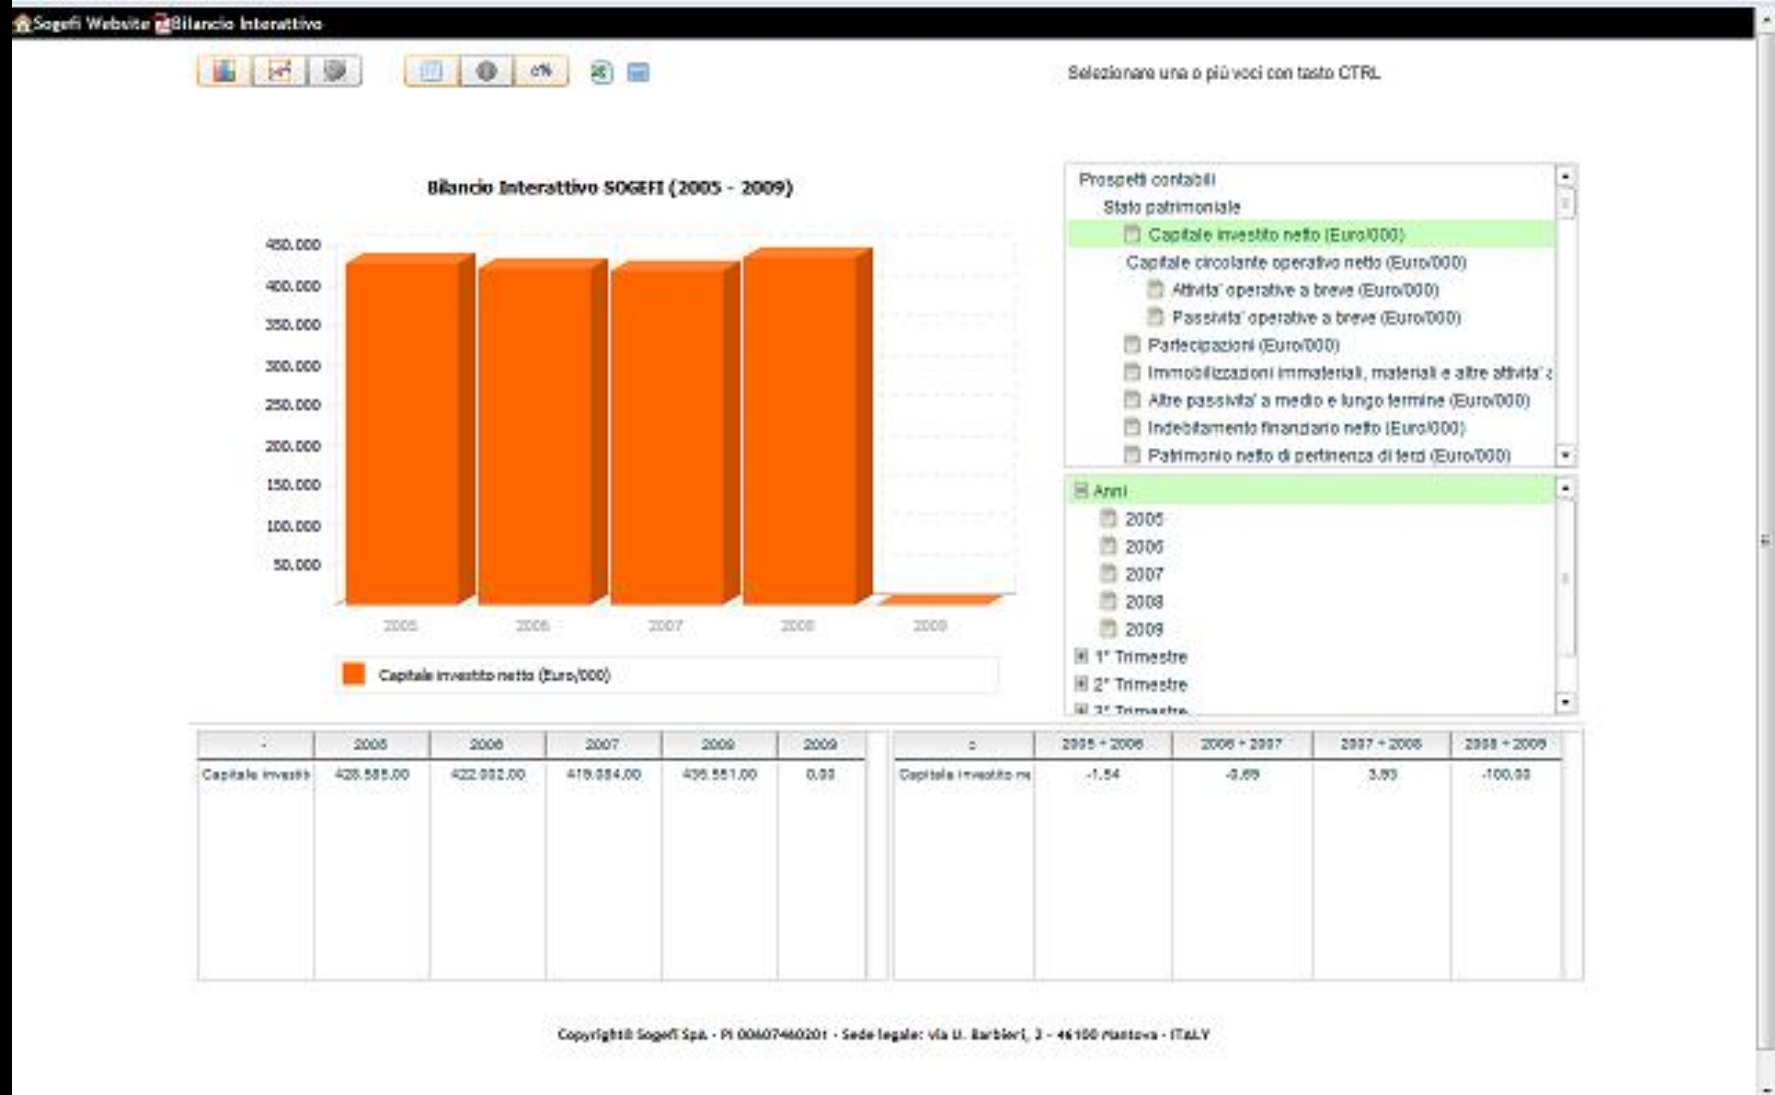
Sogefi Website Bilancio Interattivo

%

Selezionare una o più voci con tasto CTRL

Bilancio Interattivo SOGEFI (2005 - 2009)

450.000
400.000
350.000
300.000
250.000
200.000
150.000
100.000
50.000

2005 2006 2007 2008 2009

Capitale investito netto (Euro/000)

Prospetti contabili
Stato patrimoniale
Capitale investito netto (Euro/000)
Capitale circolante operativo netto (Euro/000)
Attivita' operative a breve (Euro/000)
Passivita' operative a breve (Euro/000)
Partecipazioni (Euro/000)
Immobilizzazioni immateriali, materiali e altre attivita' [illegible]
Altre passivita' a medio e lungo termine (Euro/000)
Indebitamento finanziario netto (Euro/000)
Patrimonio netto di pertinenza di terzi (Euro/000)

Anni
2005
2006
2007
2008
2009
1° Trimestre
2° Trimestre
3° Trimestre

| - | 2005 | 2006 | 2007 | 2008 | 2009 |
|---|---|---|---|---|---|
| Capitale investi | 428.585,00 | 422.002,00 | 419.684,00 | 435.551,00 | 0,00 |

| - | 2005 - 2006 | 2006 - 2007 | 2007 - 2008 | 2008 - 2009 |
|---|---|---|---|---|
| Capitale investito ne | -1,54 | -0,65 | 3,83 | -100,00 |

Copyright© Sogefi SpA - PI 00607460201 - Sede legale: via U. Barbieri, 2 - 46100 Mantova - ITALY